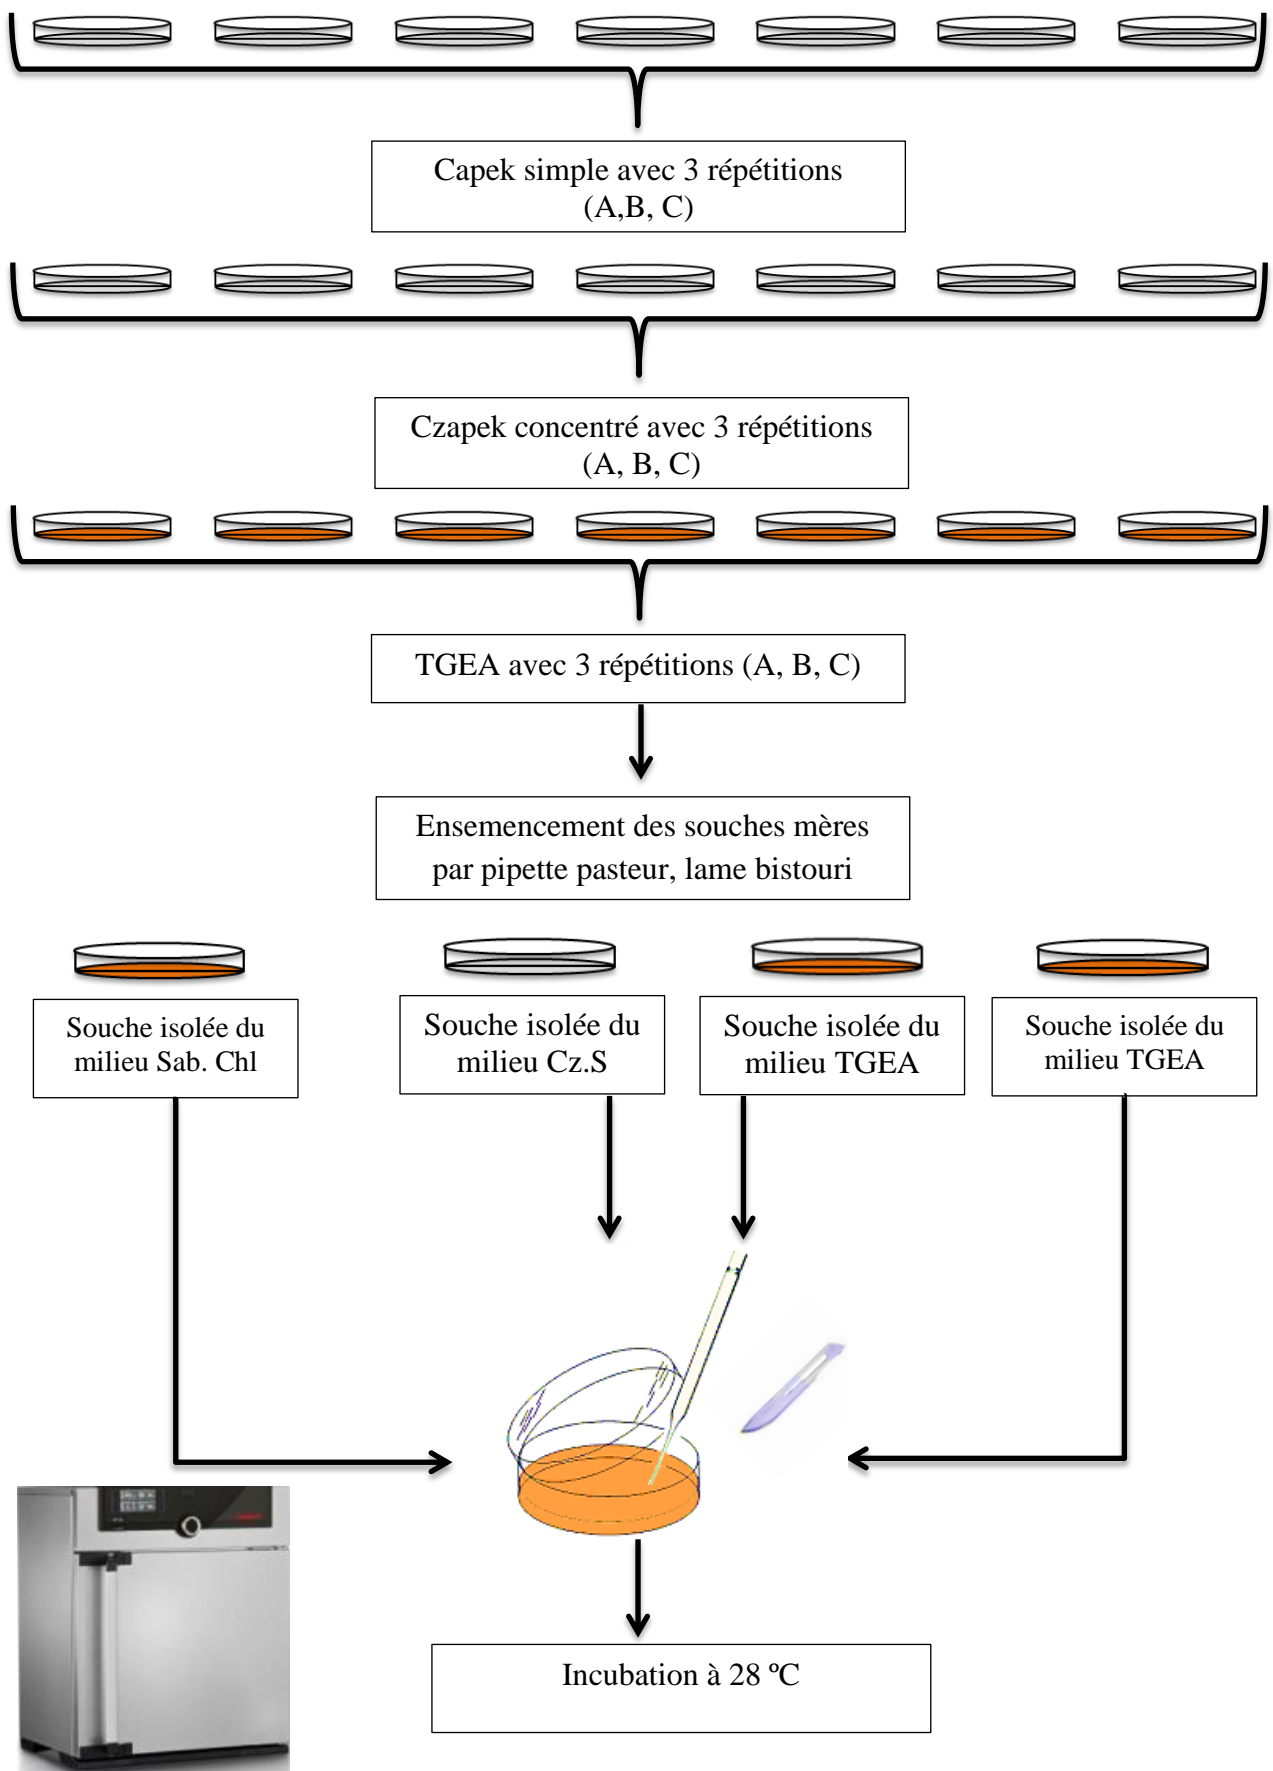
Capek simple avec 3 répétitions (A,B, C)

Czapek concentré avec 3 répétitions (A, B, C)

TGEA avec 3 répétitions (A, B, C)

Ensemencement des souches mères par pipette pasteur, lame bistouri

Souche isolée du milieu Sab. Chl

Souche isolée du milieu Cz.S

Souche isolée du milieu TGEA

Souche isolée du milieu TGEA

Incubation à 28 °C